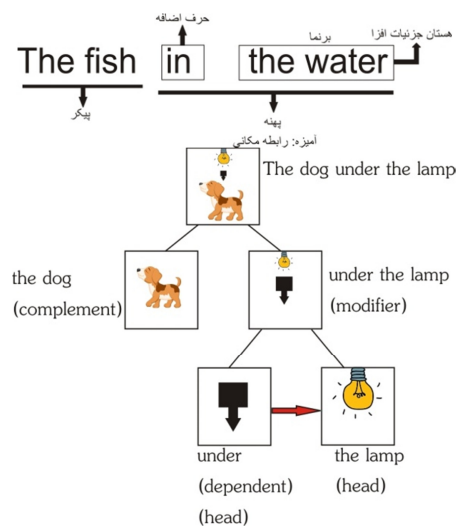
حرف اضافه

The fish in the water

برنما

هستان جزئیات افزا

پیکر

پهنه

آمیزه: رابطه مکانی

The dog under the lamp

the dog (complement)

under the lamp (modifier)

under (dependent) (head)

the lamp (head)